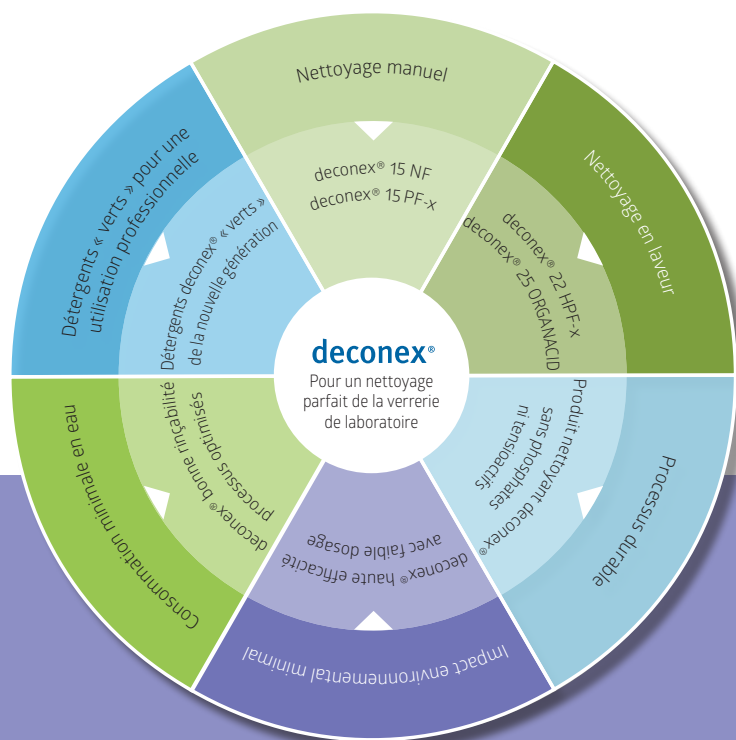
Nettoyage manuel

deconex® 15 NF
deconex® 15 PF-x

Nettoyage en laveur

deconex® 22 HPF-x
deconex® 25 ORGANACID

Processus durable

Produit nettoyant deconex® sans phosphates ni tensioactifs

Impact environnemental minimal

deconex® haute efficacité avec faible dosage

Consommation minimale en eau

deconex® bonne rinçabilité processus optimisés

Détergents « verts » pour une utilisation professionnelle

Détergents deconex® « verts » de la nouvelle génération

deconex®
Pour un nettoyage parfait de la verrerie de laboratoire